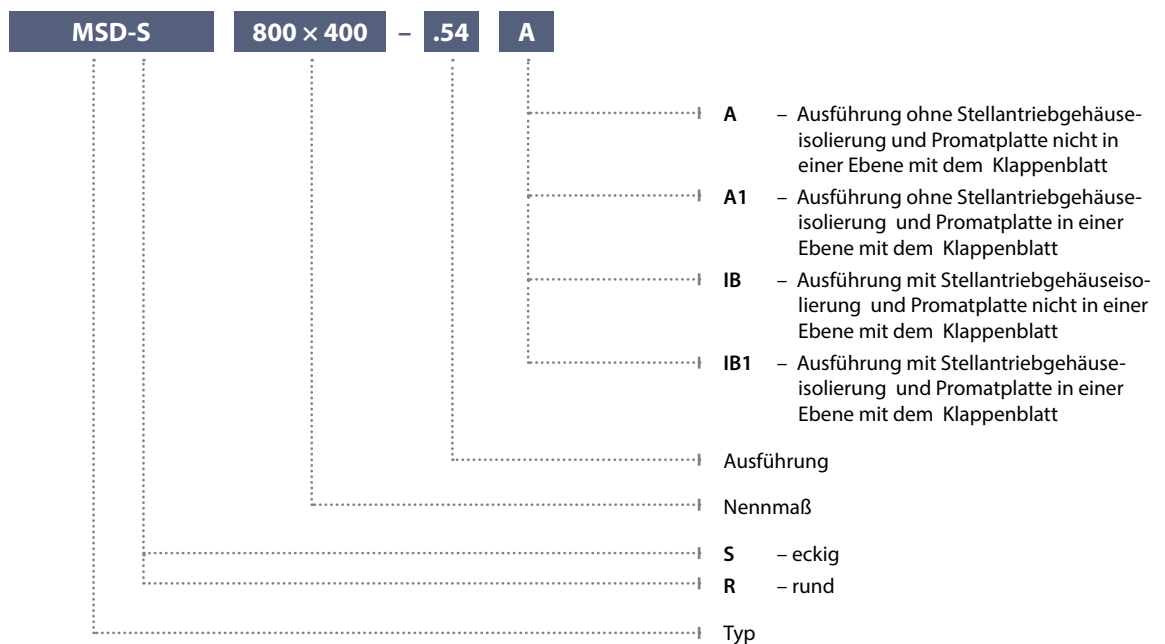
MSD-S 800 × 400 – .54 A

A – Ausführung ohne Stellantriebgehäuseisolierung und Promatplatte nicht in einer Ebene mit dem Klappenblatt

A1 – Ausführung ohne Stellantriebgehäuseisolierung und Promatplatte in einer Ebene mit dem Klappenblatt

IB – Ausführung mit Stellantriebgehäuseisolierung und Promatplatte nicht in einer Ebene mit dem Klappenblatt

IB1 – Ausführung mit Stellantriebgehäuseisolierung und Promatplatte in einer Ebene mit dem Klappenblatt

Ausführung

Nennmaß

S – eckig

R – rund

Typ